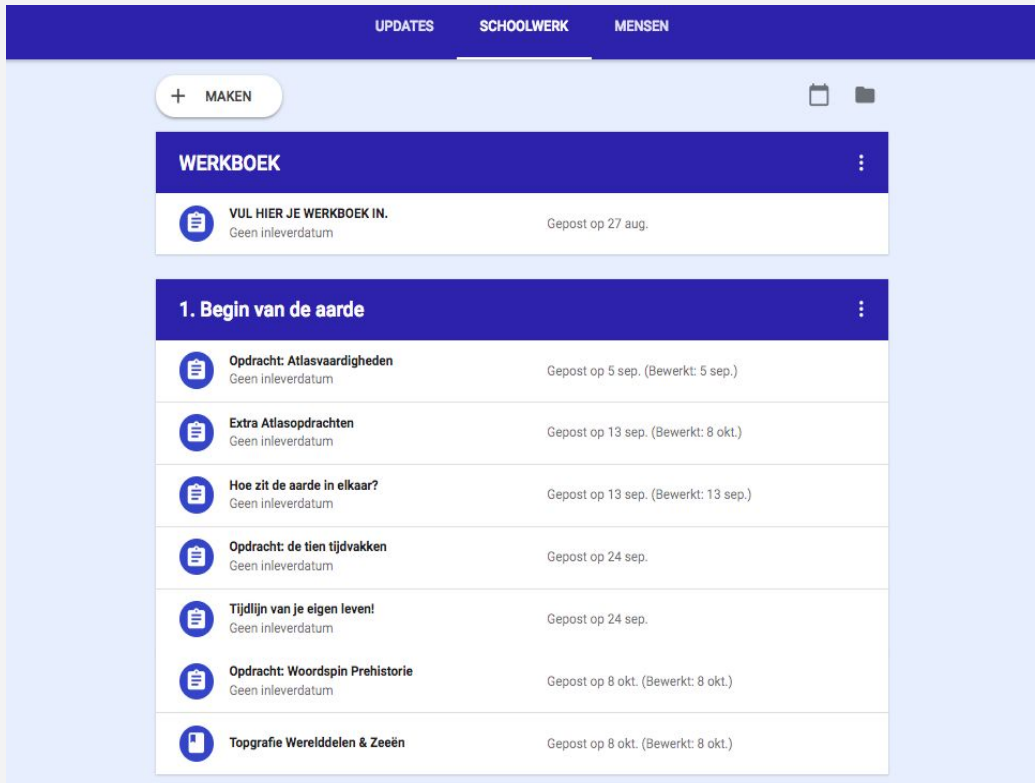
UPDATES SCHOOLWERK MENSEN

+ MAKEN

WERKBOEK

VUL HIER JE WERKBOEK IN.
Geen inleverdatum
Gepost op 27 aug.

1. Begin van de aarde

Opdracht: Atlasvaardigheden
Geen inleverdatum
Gepost op 5 sep. (Bewerkt: 5 sep.)

Extra Atlasopdrachten
Geen inleverdatum
Gepost op 13 sep. (Bewerkt: 8 okt.)

Hoe zit de aarde in elkaar?
Geen inleverdatum
Gepost op 13 sep. (Bewerkt: 13 sep.)

Opdracht: de tien tijdvakken
Geen inleverdatum
Gepost op 24 sep.

Tijdlijn van je eigen leven!
Geen inleverdatum
Gepost op 24 sep.

Opdracht: Woordspin Prehistorie
Geen inleverdatum
Gepost op 8 okt. (Bewerkt: 8 okt.)

Topgrafie Werelddelen & Zeeën
Gepost op 8 okt. (Bewerkt: 8 okt.)